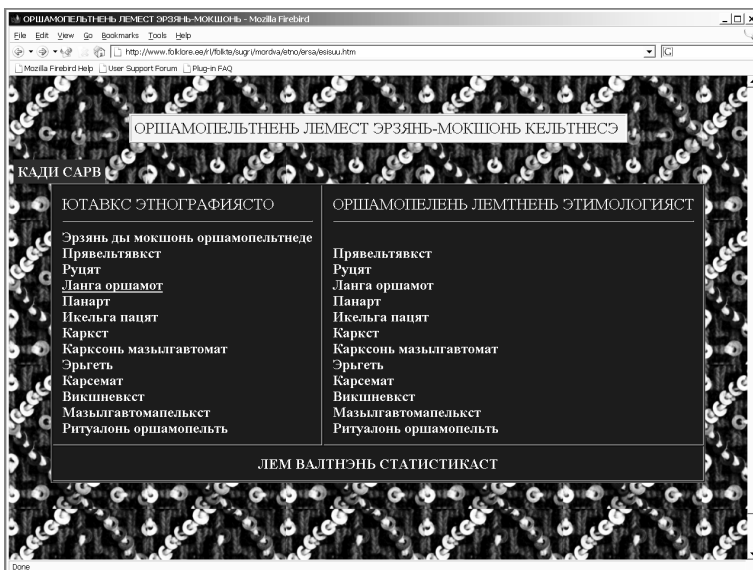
ОРШАМОПЕЛЬТНЕНЬ ЛЕМЕСТ ЭРЗЯНЬ-МОКШОНЬ - Mozilla Firebird

File Edit View Go Bookmarks Tools Help

http://www.folklore.ee/rl/folkte/sugri/mordva/etno/ersa/esisuu.htm

Mozilla Firebird Help User Support Forum Plug-in FAQ

ОРШАМОПЕЛЬТНЕНЬ ЛЕМЕСТ ЭРЗЯНЬ-МОКШОНЬ КЕЛЬТНЕСЭ

КАДИ САРВ

ЮТАВКС ЭТНОГРАФИЯСТО

Эрзянь ды мокшонь оршамопельтнеде
Прявельтявкст
Руцят
Ланга оршамот
Панарт
Икельга пацят
Каркст
Карксонь мазылгавтомат
Эрьгеть
Карсемат
Викшневкст
Мазылгавтомапелькст
Ритуалонь оршамопельть

ОРШАМОПЕЛЕНЬ ЛЕМТНЕНЬ ЭТИМОЛОГИЯСТ

Прявельтявкст
Руцят
Ланга оршамот
Панарт
Икельга пацят
Каркст
Карксонь мазылгавтомат
Эрьгеть
Карсемат
Викшневкст
Мазылгавтомапелькст
Ритуалонь оршамопельть

ЛЕМ ВАЛТНЭНЬ СТАТИСТИКАСТ

Done